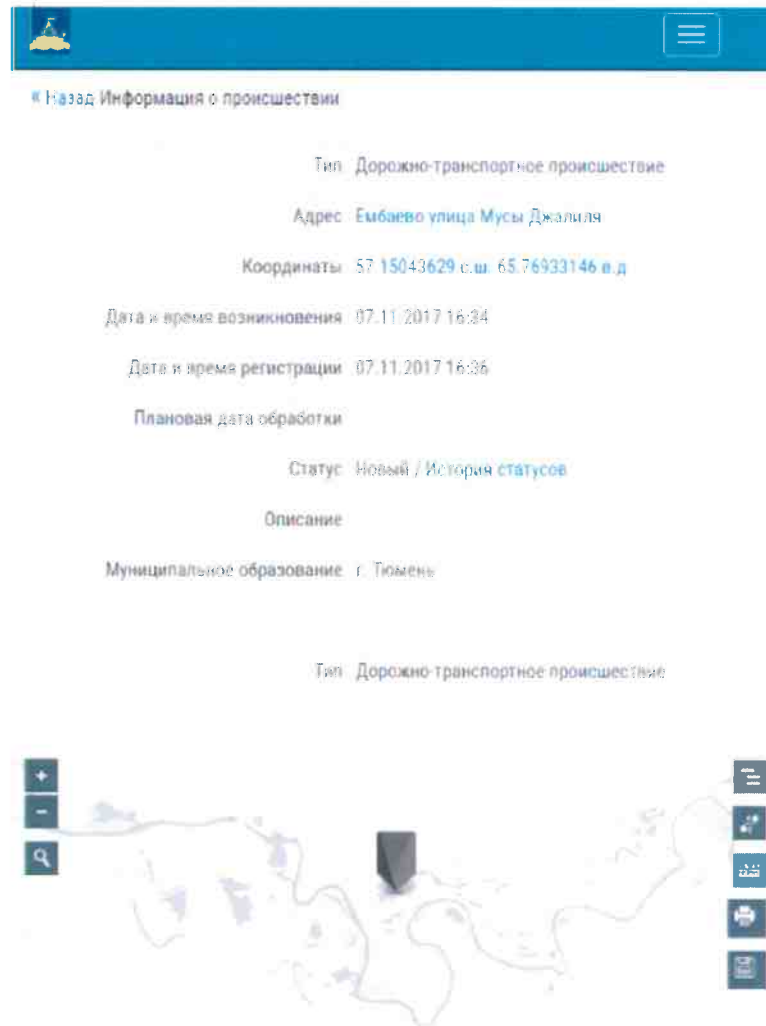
« Назад Информация о происшествии

Тип Дорожно-транспортное происшествие

Адрес Ембаево улица Мусы Джалиля

Координаты 57.15043629 с.ш. 65.76933146 в.д

Дата и время возникновения 07.11.2017 16:34

Дата и время регистрации 07.11.2017 16:36

Плановая дата обработки

Статус Новый / История статусов

Описание

Муниципальное образование г. Тюмень

Тип Дорожно-транспортное происшествие

+
-